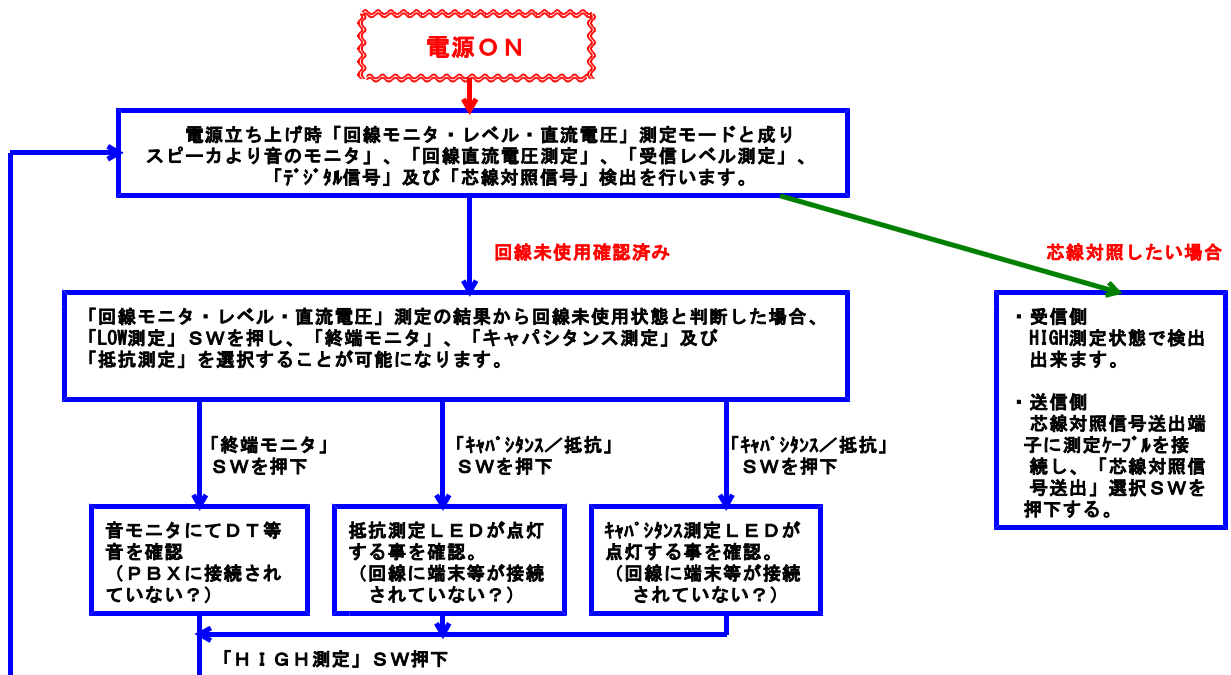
電源ＯＮ

電源立ち上げ時「回線モニタ・レベル・直流電圧」測定モードと成りスピーカより音のモニタ」、「回線直流電圧測定」、「受信レベル測定」、「ﾃﾞｼﾞﾀﾙ信号」及び「芯線対照信号」検出を行います。

回線未使用確認済み

芯線対照したい場合

「回線モニタ・レベル・直流電圧」測定の結果から回線未使用状態と判断した場合、「LOW測定」ＳＷを押し、「終端モニタ」、「キャパシタンス測定」及び「抵抗測定」を選択することが可能になります。

・受信側
HIGH測定状態で検出出来ます。

・送信側
芯線対照信号送出端子に測定ｹｰﾌﾞﾙを接続し、「芯線対照信号送出」選択ＳＷを押下する。

「終端モニタ」
ＳＷを押下

「ｷｬﾊﾟｼﾀﾝｽ／抵抗」
ＳＷを押下

「ｷｬﾊﾟｼﾀﾝｽ／抵抗」
ＳＷを押下

音モニタにてＤＴ等音を確認
（ＰＢＸに接続されていない？）

抵抗測定ＬＥＤが点灯する事を確認。
（回線に端末等が接続されていない？）

ｷｬﾊﾟｼﾀﾝｽ測定ＬＥＤが点灯する事を確認。
（回線に端末等が接続されていない？）

「ＨＩＧＨ測定」ＳＷ押下